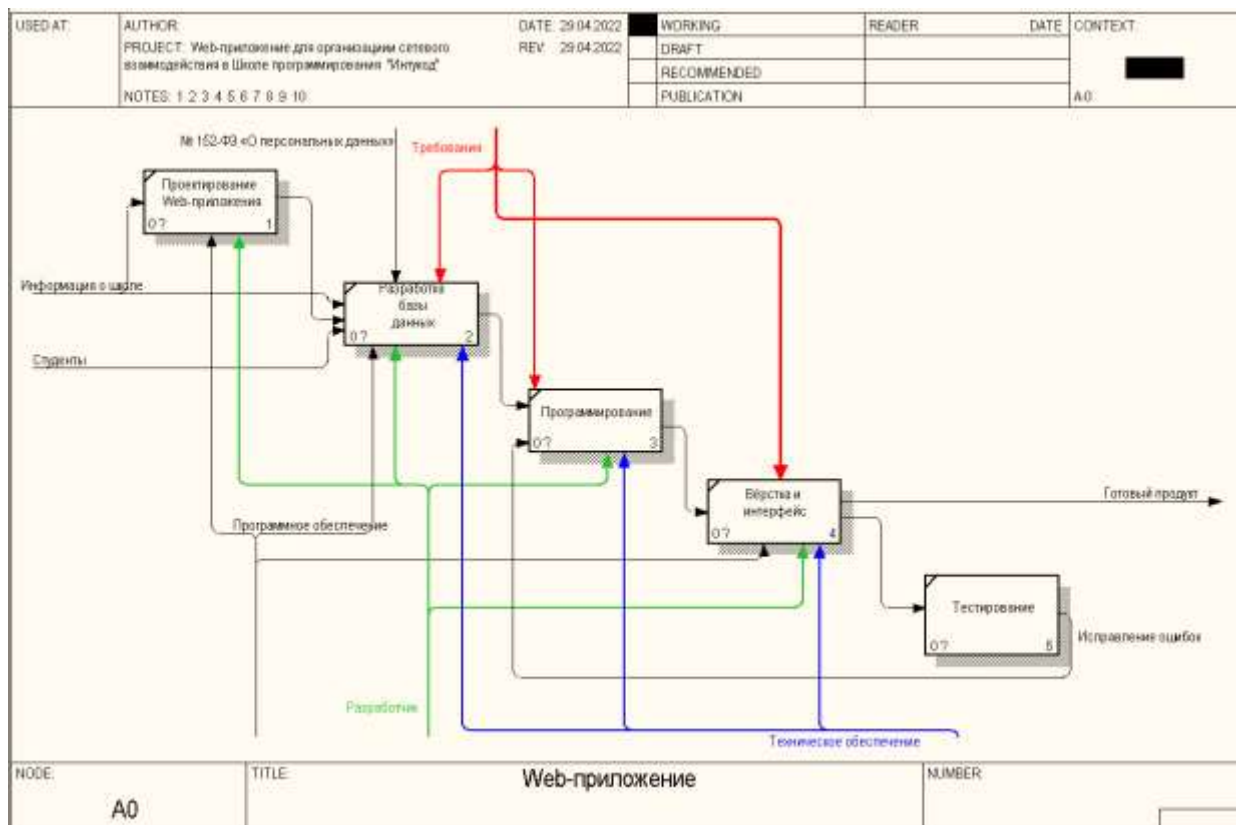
USED AT: AUTHOR:
PROJECT: Web-приложение для организации сетевого взаимодействия в Школе программирования "Интукод"
NOTES: 1 2 3 4 5 6 7 8 9 10
DATE: 29.04.2022
REV: 29.04.2022
WORKING
DRAFT
RECOMMENDED
PUBLICATION
READER DATE CONTEXT:
A0:

№ 152-ФЗ «О персональных данных»
Требования
Проектирование Web-приложения
0 ? 1
Информация о школе
Разработка базы данных
0 ? 2
Студенты
Программирование
0 ? 3
Вёрстка и интерфейс
0 ? 4
Готовый продукт
Программное обеспечение
Тестирование
0 ? 5
Исправление ошибок
Разработчик
Техническое обеспечение

NODE: A0
TITLE: Web-приложение
NUMBER: